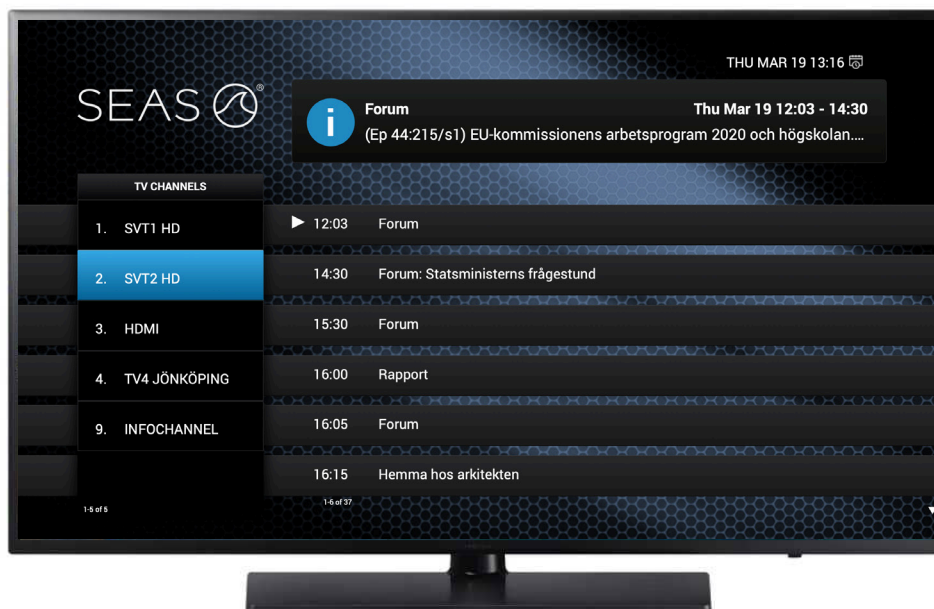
THU MAR 19 13:16

SEAS®

Forum
Thu Mar 19 12:03 - 14:30
(Ep 44:215/s1) EU-kommissionens arbetsprogram 2020 och högskolan....

TV CHANNELS

1. SVT1 HD
2. SVT2 HD
3. HDMI
4. TV4 JÖNKÖPING
9. INFOCHANNEL

1-5 of 5

12:03 Forum
14:30 Forum: Statsministerns frågestund
15:30 Forum
16:00 Rapport
16:05 Forum
16:15 Hemma hos arkitekten

1-6 of 37